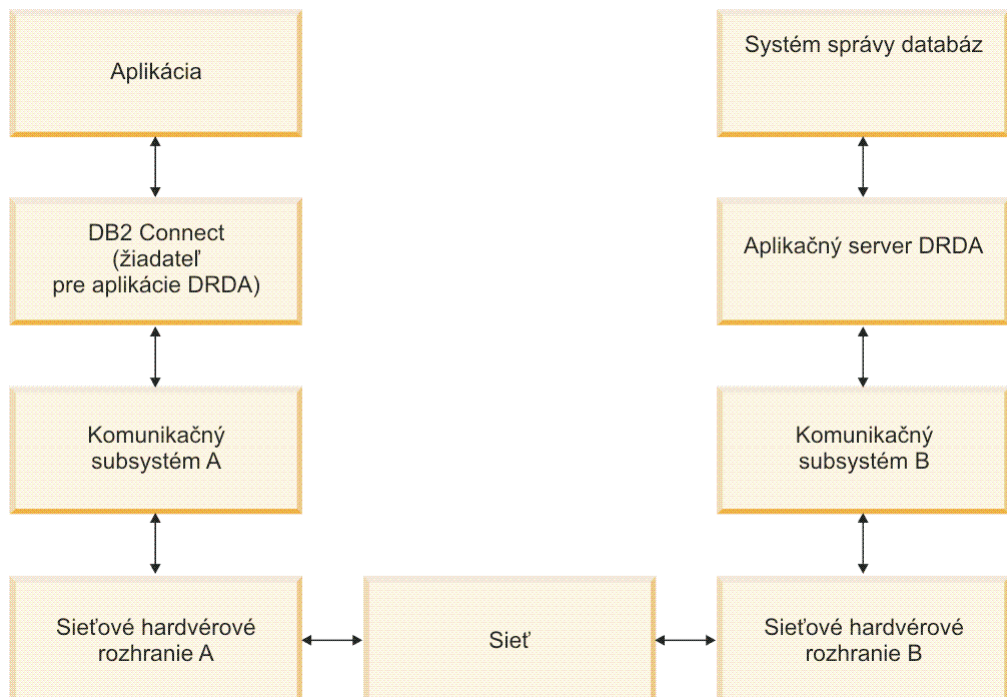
Aplikácia

DB2 Connect (žiadateľ pre aplikácie DRDA)

Komunikačný subsystém A

Sieťové hardvérové rozhranie A

Sieť

Systém správy databáz

Aplikačný server DRDA

Komunikačný subsystém B

Sieťové hardvérové rozhranie B